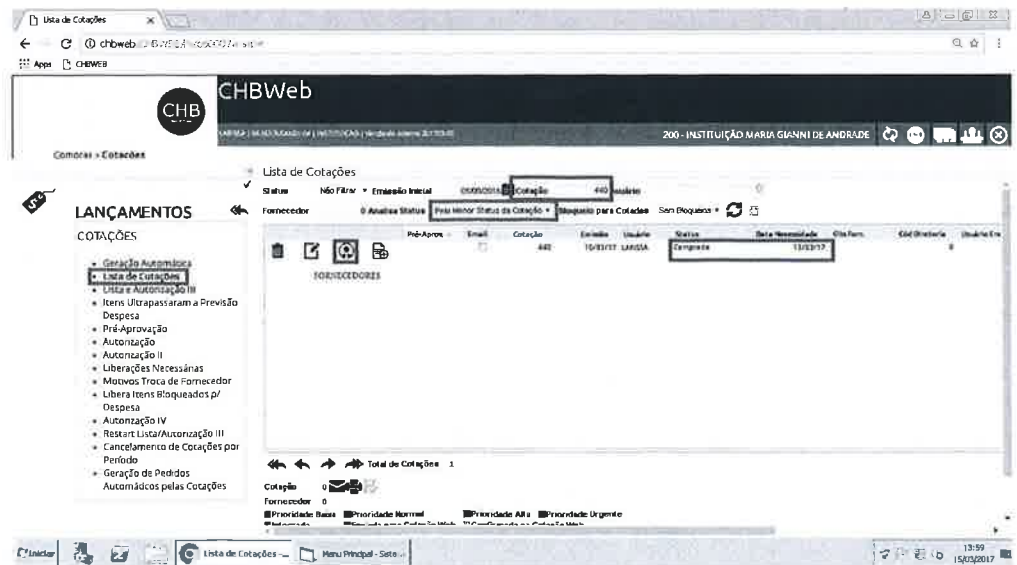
Lista de Cotações

chbweb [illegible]

Apps CHBWEB

CHB

CHBWeb

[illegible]

200 - INSTITUIÇÃO MARIA GIANNI DE ANDRADE

Compras » Cotações

LANÇAMENTOS

COTAÇÕES

• Geração Automática
• Lista de Cotações
• Lista e Autorização III
• Itens Ultrapassaram a Previsão Despesa
• Pré-Aprovação
• Autorização
• Autorização II
• Liberações Necessárias
• Motivos Troca de Fornecedor
• Libera Itens Bloqueados p/ Despesa
• Autorização IV
• Restart Lista/Autorização III
• Cancelamento de Cotações por Período
• Geração de Pedidos Automáticos pelas Cotações

Lista de Cotações

Status Não Filtrar Emissão Inicial 01/03/2016 Cotação 440 Usuário

Fornecedor 0 Analisa Status Pelo Menor Status da Cotação Bloqueio para Cotadas Sem Bloqueio

| | Pré-Aprov. | Email | Cotação | Emissão | Usuário | Status | Data Necessidade | Cts Forn. | Cód Diretoria | Usuário En |
|---|---|---|---|---|---|---|---|---|---|---|
| | | | 440 | 10/03/17 | LARISSA | Completa | 13/03/17 | | | 0 |

FORNECEDORES

Total de Cotações 1

Cotação 0

Fornecedor 0

Prioridade Baixa Prioridade Normal Prioridade Alta Prioridade Urgente

Iniciar Lista de Cotações - ... Menu Principal - Sete ... 13:59 15/03/2017